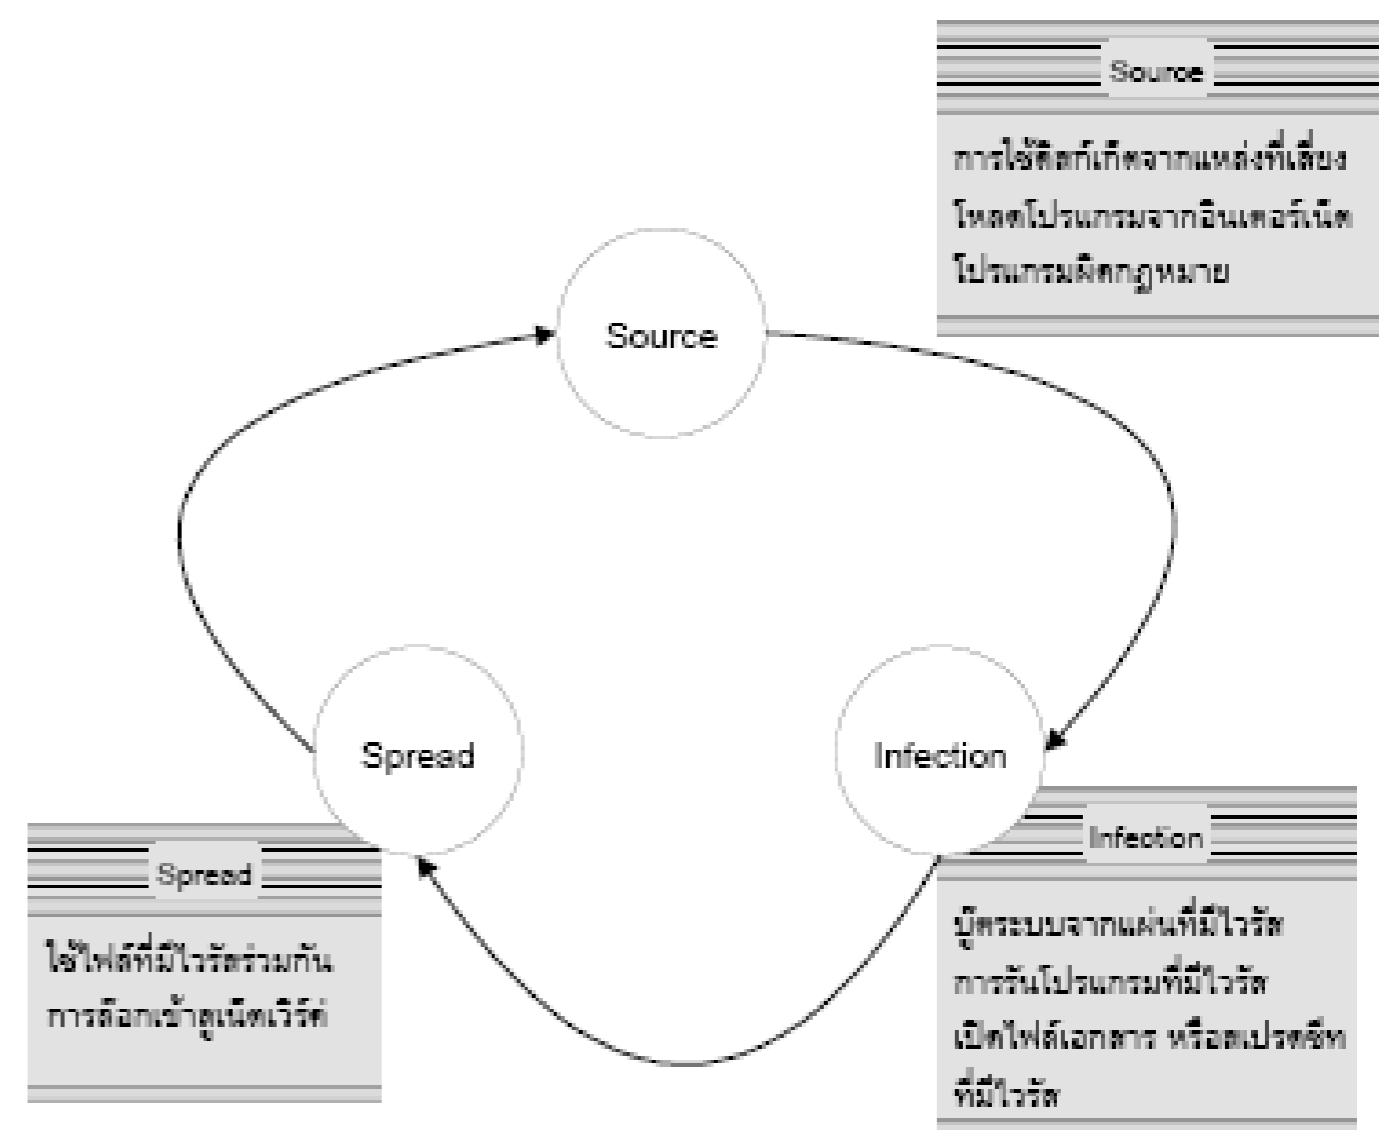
Source

การใช้ดิสก์เก็ตจากแหล่งที่เสี่ยง
โหลดโปรแกรมจากอินเตอร์เน็ต
โปรแกรมผิดกฎหมาย

Source

Spread

Infection

Infection

บู๊ตระบบจากแผ่นที่มีไวรัส
การรันโปรแกรมที่มีไวรัส
เปิดไฟล์เอกสาร หรือสเปรดชีท
ที่มีไวรัส

Spread

ใช้ไฟล์ที่มีไวรัสร่วมกัน
การล็อกเข้าสู่เน็ตเวิร์ค